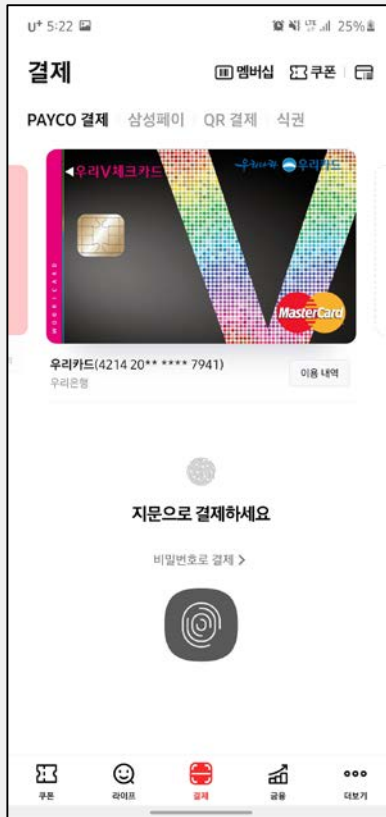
U⁺ 5:22

25%

결제

멤버십 쿠폰

PAYCO 결제 삼성페이 QR 결제 식권

우리V체크카드

우리카드

WOORICARD

MasterCard

우리카드(4214 20** **** 7941)

우리은행

이용 내역

지문으로 결제하세요

비밀번호로 결제 >

쿠폰 라이프 결제 금융 더보기